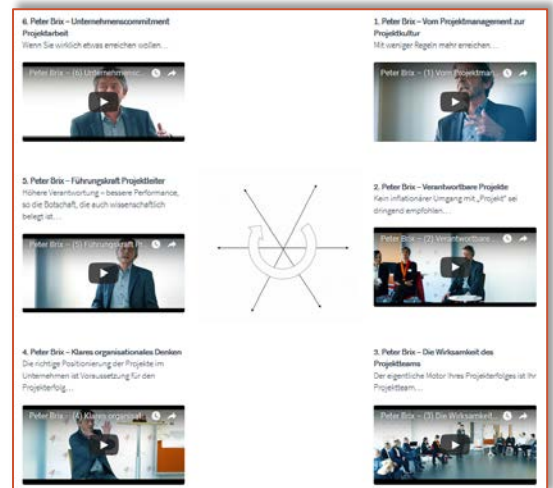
6. Peter Brix – Unternehmenscommitment Projektarbeit
Wenn Sie wirklich etwas erreichen wollen…

Peter Brix – (6) Unternehmensc…

1. Peter Brix – Vom Projektmanagement zur Projektkultur
Mit weniger Regeln mehr erreichen…

Peter Brix – (1) Vom Projektmar…

5. Peter Brix – Führungskraft Projektleiter
Höhere Verantwortung – bessere Performance, so die Botschaft, die auch wissenschaftlich belegt ist…

Peter Brix – (5) Führungskraft Pr…

2. Peter Brix – Verantwortbare Projekte
Kein inflationärer Umgang mit „Projekt" sei dringend empfohlen…

Peter Brix – (2) Verantwortbare…

4. Peter Brix – Klares organisationales Denken
Die richtige Positionierung der Projekte im Unternehmen ist Voraussetzung für den Projekterfolg…

Peter Brix – (4) Klares organisat…

3. Peter Brix – Die Wirksamkeit des Projektteams
Der eigentliche Motor Ihres Projekterfolges ist Ihr Projektteam…

Peter Brix – (3) Die Wirksamkeit…